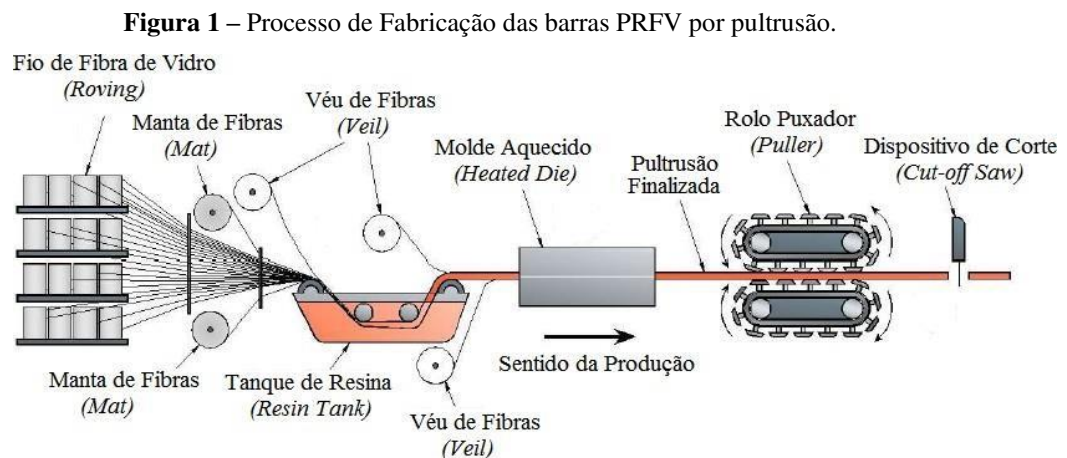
**Figura 1 –** Processo de Fabricação das barras PRFV por pultrusão.

Fio de Fibra de Vidro
*(Roving)*

Manta de Fibras
*(Mat)*

Véu de Fibras
*(Veil)*

Molde Aquecido
*(Heated Die)*

Pultrusão Finalizada

Rolo Puxador
*(Puller)*

Dispositivo de Corte
*(Cut-off Saw)*

Sentido da Produção

Manta de Fibras
*(Mat)*

Tanque de Resina
*(Resin Tank)*

Véu de Fibras
*(Veil)*